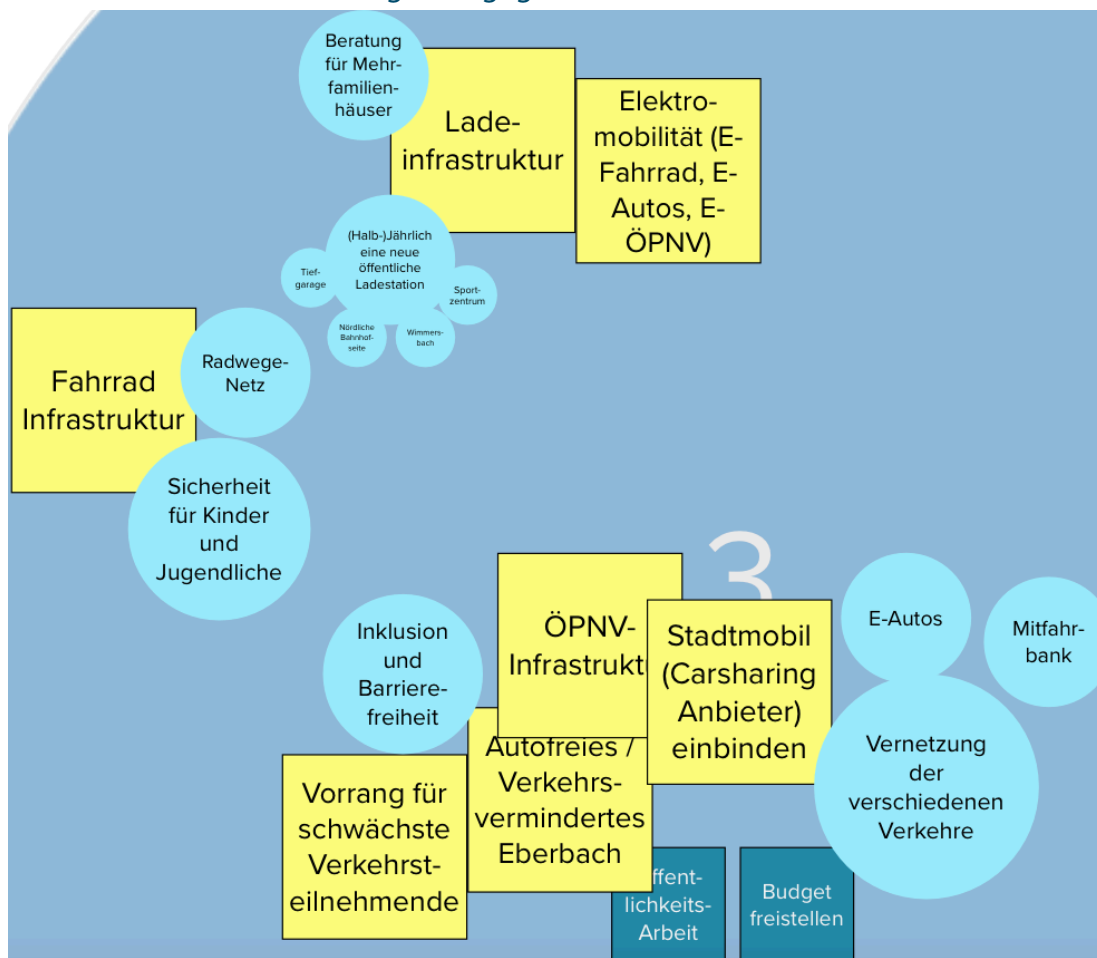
Beratung für Mehrfamilienhäuser

Ladeinfrastruktur

Elektromobilität (E-Fahrrad, E-Autos, E-ÖPNV)

(Halb-)Jährlich eine neue öffentliche Ladestation

Tiefgarage

Sportzentrum

Nördliche Bahnhofseite

Wimmersbach

Fahrrad Infrastruktur

Radwege-Netz

Sicherheit für Kinder und Jugendliche

3

Inklusion und Barrierefreiheit

ÖPNV-Infrastrukt

Stadtmobil (Carsharing Anbieter) einbinden

E-Autos

Mitfahrbank

Vernetzung der verschiedenen Verkehre

Autofreies / Verkehrsvermindertes Eberbach

Vorrang für schwächste Verkehrsteilnehmende

ffentlichkeits-Arbeit

Budget freistellen